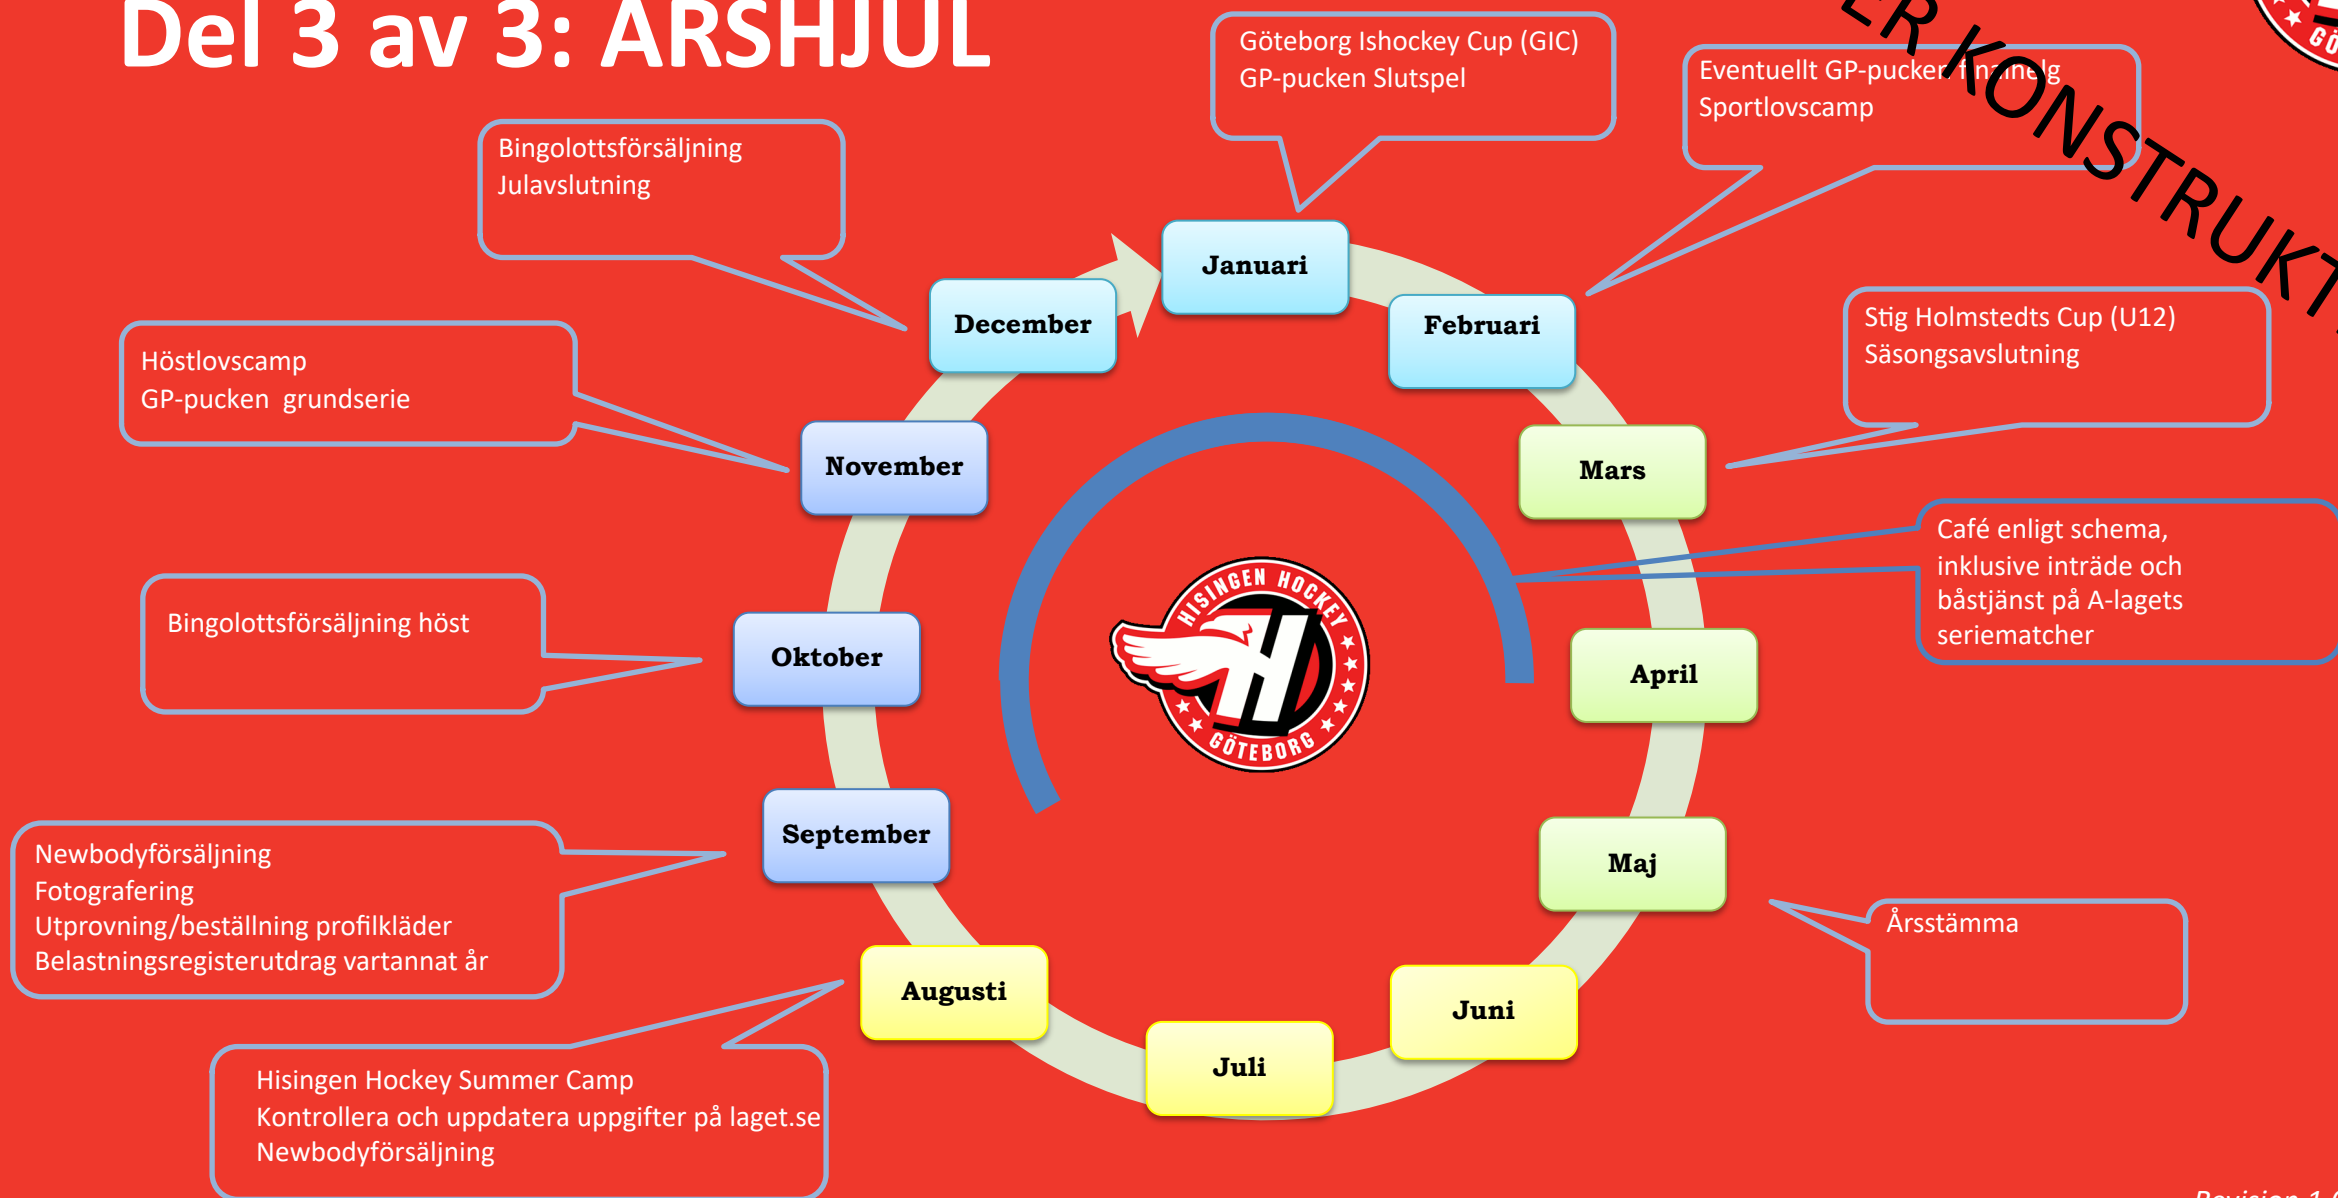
Del 3 av 3: ÅRSHJUL

Göteborg Ishockey Cup (GIC)
GP-pucken Slutspel

Eventuellt GP-pucken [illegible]
Sportlovscamp

ER KONSTRUKT

Bingolottsförsäljning
Julavslutning

Höstlovscamp
GP-pucken grundserie

Stig Holmstedts Cup (U12)
Säsongsavslutning

Café enligt schema, inklusive inträde och båstjänst på A-lagets seriematcher

Bingolottsförsäljning höst

Newbodyförsäljning
Fotografering
Utprovning/beställning profilkläder
Belastningsregisterutdrag vartannat år

Årsstämma

Hisingen Hockey Summer Camp
Kontrollera och uppdatera uppgifter på laget.se
Newbodyförsäljning

Januari
Februari
Mars
April
Maj
Juni
Juli
Augusti
September
Oktober
November
December

HISINGEN HOCKEY
GÖTEBORG

Revision 1.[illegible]